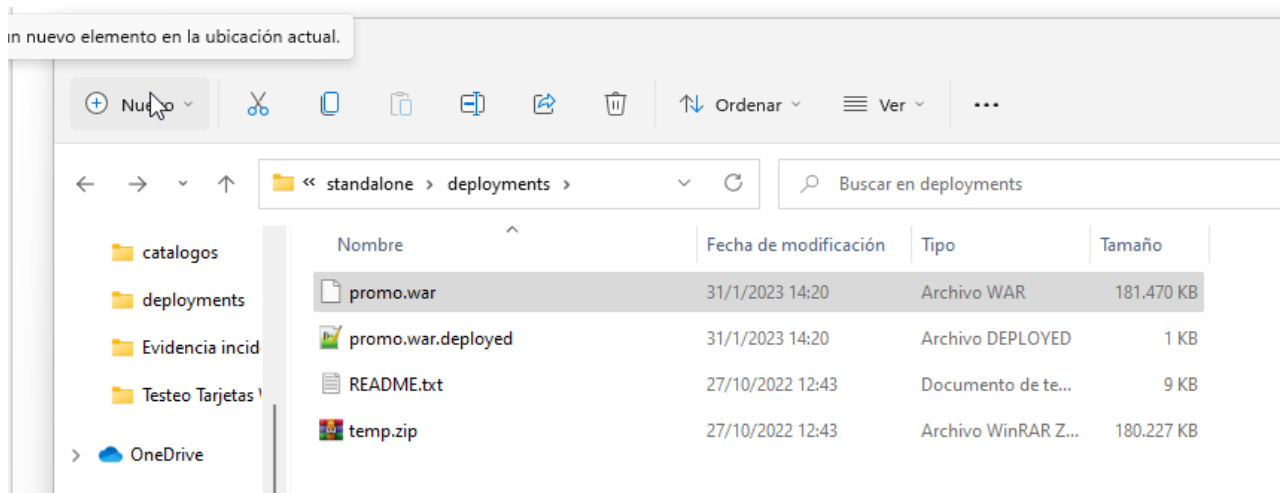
n nuevo elemento en la ubicación actual.

Nuevo

Ordenar

Ver

...

« standalone › deployments ›

Buscar en deployments

catalogos

deployments

Evidencia incid

Testeo Tarjetas

OneDrive

| Nombre | Fecha de modificación | Tipo | Tamaño |
|---|---|---|---|
| promo.war | 31/1/2023 14:20 | Archivo WAR | 181.470 KB |
| promo.war.deployed | 31/1/2023 14:20 | Archivo DEPLOYED | 1 KB |
| README.txt | 27/10/2022 12:43 | Documento de te... | 9 KB |
| temp.zip | 27/10/2022 12:43 | Archivo WinRAR Z... | 180.227 KB |